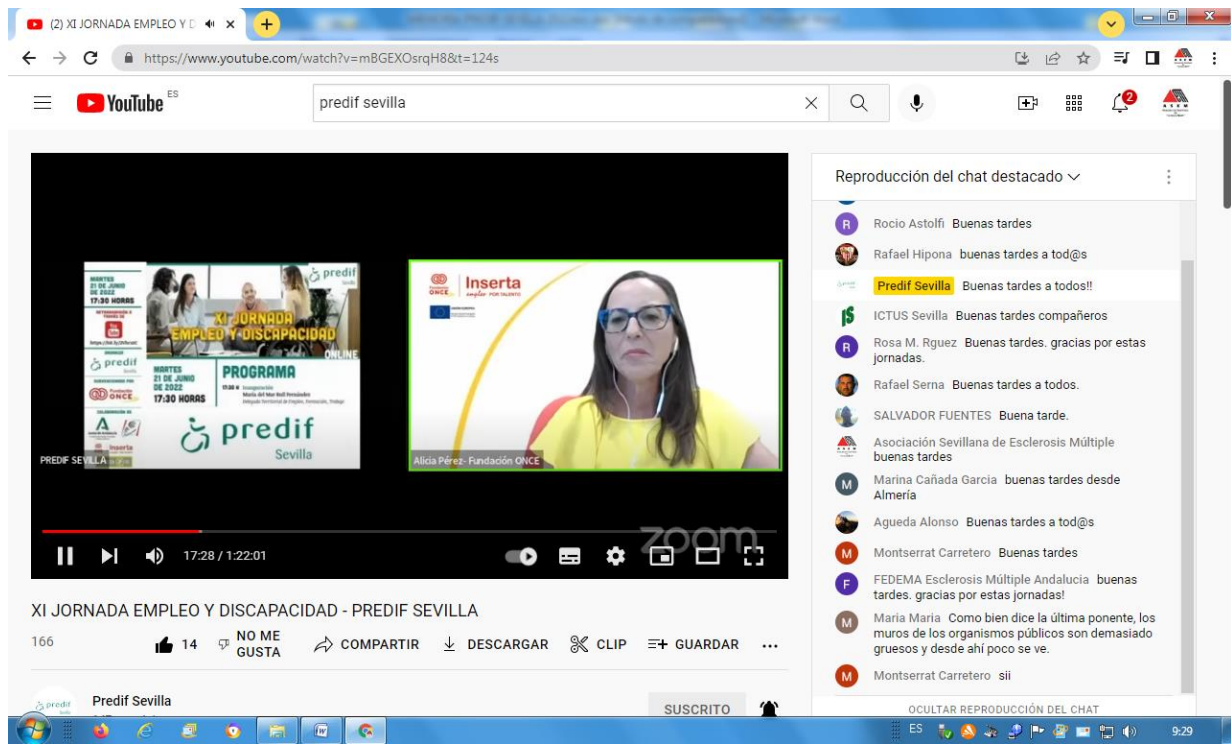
(2) XI JORNADA EMPLEO Y D
https://www.youtube.com/watch?v=mBGEXOsrqH8&t=124s

YouTube ES
predif sevilla

MARTES 21 DE JUNIO DE 2022 17:30 HORAS
XI JORNADA EMPLEO Y DISCAPACIDAD ONLINE
predif Sevilla
PROGRAMA
MARTES 21 DE JUNIO DE 2022 17:30 HORAS
predif Sevilla
PREDIF SEVILLA

Inserta empleo POR TALENTO
Alicia Pérez- Fundación ONCE
zoom

17:28 / 1:22:01

XI JORNADA EMPLEO Y DISCAPACIDAD - PREDIF SEVILLA
166
14
NO ME GUSTA
COMPARTIR
DESCARGAR
CLIP
GUARDAR
...
Predif Sevilla
SUSCRITO

Reproducción del chat destacado
Rocio Astolfi Buenas tardes
Rafael Hipona buenas tardes a tod@s
Predif Sevilla Buenas tardes a todos!!
ICTUS Sevilla Buenas tardes compañeros
Rosa M. Rguez Buenas tardes. gracias por estas jornadas.
Rafael Serna Buenas tardes a todos.
SALVADOR FUENTES Buena tarde.
Asociación Sevillana de Esclerosis Múltiple buenas tardes
Marina Cañada Garcia buenas tardes desde Almería
Agueda Alonso Buenas tardes a tod@s
Montserrat Carretero Buenas tardes
FEDEMA Esclerosis Múltiple Andalucia buenas tardes. gracias por estas jornadas!
Maria Maria Como bien dice la última ponente, los muros de los organismos públicos son demasiado gruesos y desde ahí poco se ve.
Montserrat Carretero sii
OCULTAR REPRODUCCIÓN DEL CHAT

ES 9:29